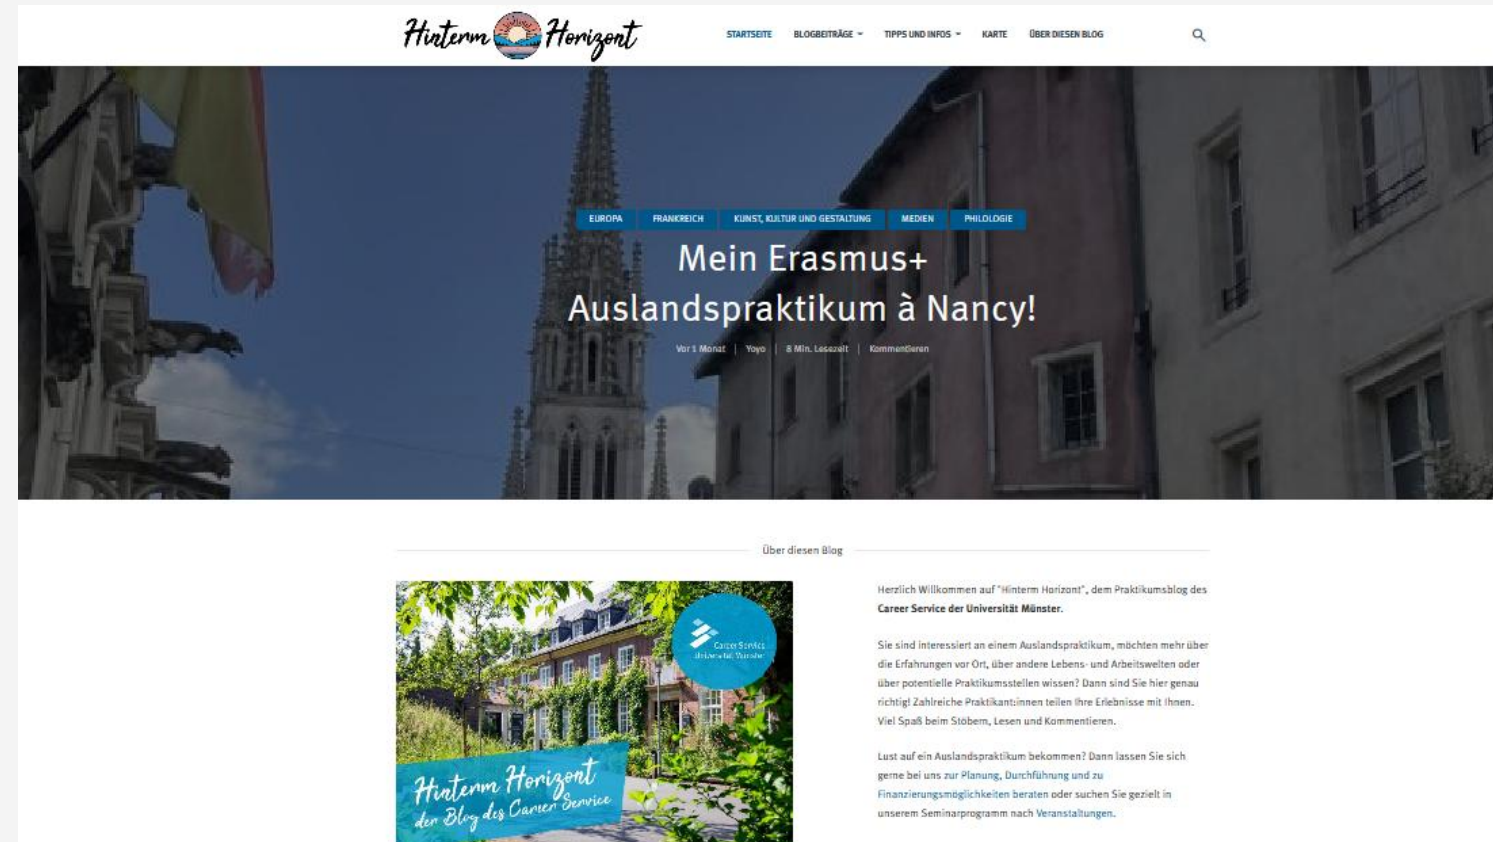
Hinterm Horizont

STARTSEITE BLOGBEITRÄGE TIPPS UND INFOS KARTE ÜBER DIESEN BLOG

EUROPA FRANKREICH KUNST, KULTUR UND GESTALTUNG MEDIEN PHILOLOGIE

Mein Erasmus+ Auslandspraktikum à Nancy!

Vor 1 Monat | Yoyo | 8 Min. Lesezeit | Kommentieren

Über diesen Blog

Career Service Universität Münster

Hinterm Horizont der Blog des Career Service

Herzlich Willkommen auf "Hinterm Horizont", dem Praktikumsblog des Career Service der Universität Münster.

Sie sind interessiert an einem Auslandspraktikum, möchten mehr über die Erfahrungen vor Ort, über andere Lebens- und Arbeitswelten oder über potentielle Praktikumsstellen wissen? Dann sind Sie hier genau richtig! Zahlreiche Praktikant:innen teilen ihre Erlebnisse mit Ihnen. Viel Spaß beim Stöbern, Lesen und Kommentieren.

Lust auf ein Auslandspraktikum bekommen? Dann lassen Sie sich gerne bei uns zur Planung, Durchführung und zu Finanzierungsmöglichkeiten beraten oder suchen Sie gezielt in unserem Seminarprogramm nach Veranstaltungen.